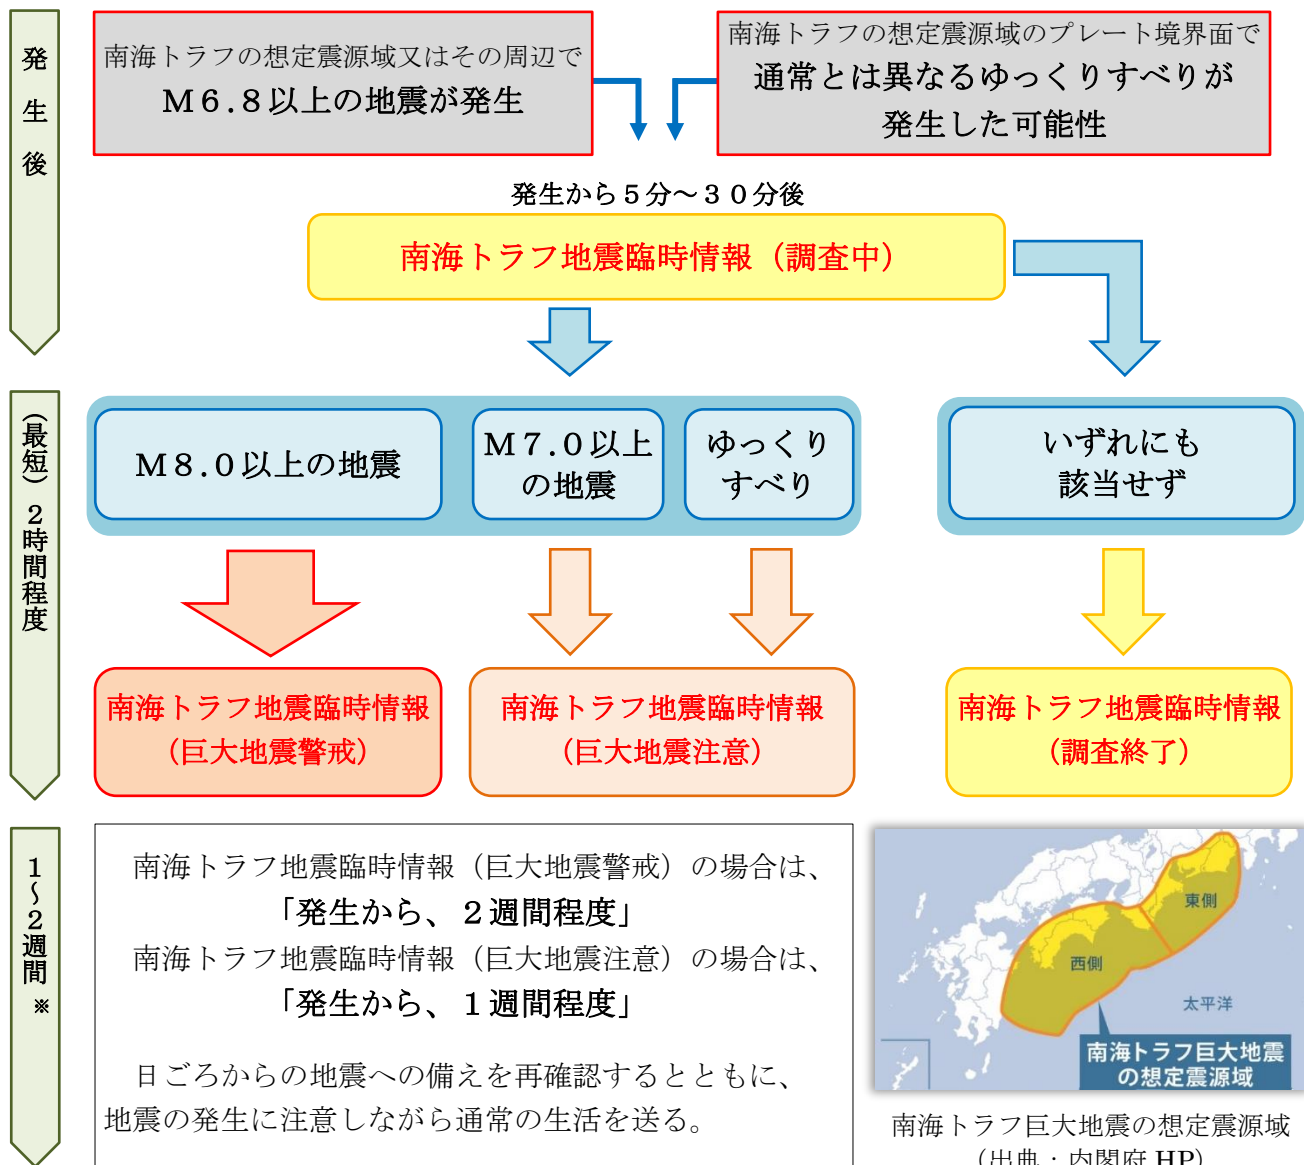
発生後

南海トラフの想定震源域又はその周辺で
M６.８以上の地震が発生

南海トラフの想定震源域のプレート境界面で
通常とは異なるゆっくりすべりが
発生した可能性

発生から５分～３０分後

南海トラフ地震臨時情報（調査中）

（最短）２時間程度

M８.０以上の地震

M７.０以上の地震

ゆっくりすべり

いずれにも該当せず

南海トラフ地震臨時情報（巨大地震警戒）

南海トラフ地震臨時情報（巨大地震注意）

南海トラフ地震臨時情報（調査終了）

１～２週間※

南海トラフ地震臨時情報（巨大地震警戒）の場合は、
「発生から、２週間程度」
南海トラフ地震臨時情報（巨大地震注意）の場合は、
「発生から、１週間程度」

日ごろからの地震への備えを再確認するとともに、地震の発生に注意しながら通常の生活を送る。

東側
西側
太平洋
南海トラフ巨大地震の想定震源域

南海トラフ巨大地震の想定震源域
（出典：内閣府 HP）